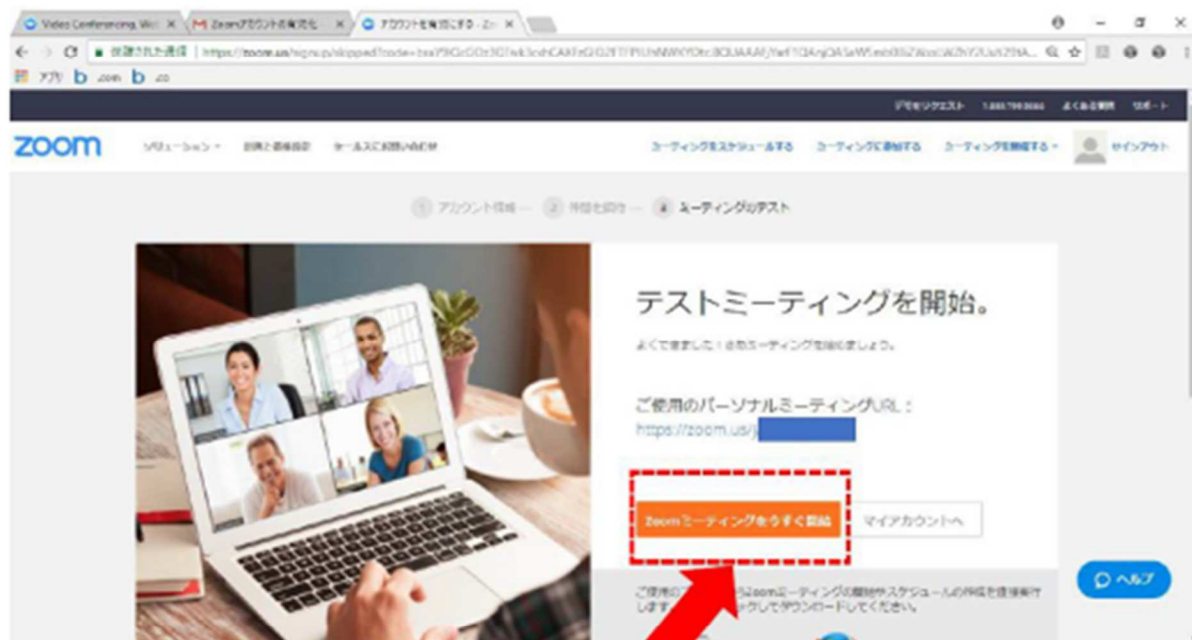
Video Conferencing, Wet ×
Zoomアカウントを有効化 ×
アカウントを有効にする - Zo ×

保護された通信 | https://zoom.us/signup/skipped?code=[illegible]

アプリ b zoom b zo

デモをリクエスト 1.888.799.0666 よくある質問 サポート

zoom

ソリューション ▾ plans と価格設定 セールスに問い合わせ

ミーティングをスケジュールする ミーティングに参加する ミーティングを開催する ▾ サインアウト

1 アカウント情報 — 2 仲間を招待 — 3 ミーティングのテスト

テストミーティングを開始。

よくできました！さあミーティングを始めましょう。

ご使用のパーソナルミーティングURL：
https://zoom.us/j

Zoomミーティングを今すぐ開始

マイアカウントへ

ご使用の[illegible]らZoomミーティングの開始やスケジュールの作成を直接実行します。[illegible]ックしてダウンロードしてください。

ヘルプ